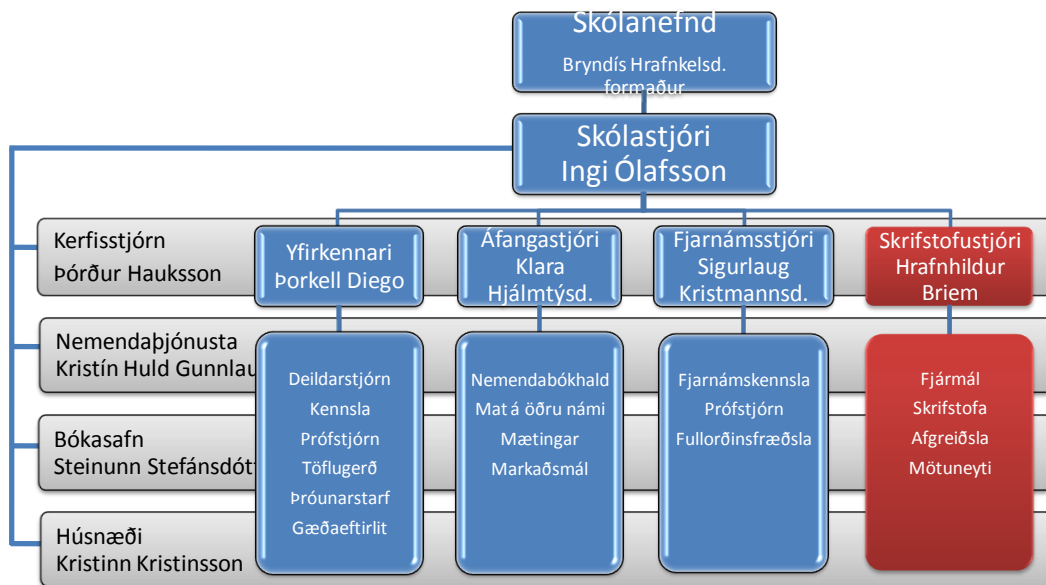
Skólanefnd
Bryndís Hrafnkelsd. formaður

Skólastjóri
Ingi Ólafsson

Kerfisstjórn
Þórður Hauksson

Yfirkennari
Þorkell Diego

Áfangastjóri
Klara Hjálmtýsd.

Fjarnámsstjóri
Sigurlaug Kristmannsd.

Skrifstofustjóri
Hrafnhildur Briem

Nemendaþjónusta
Kristín Huld Gunnlau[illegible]

Deildarstjórn
Kennsla
Prófstjórn
Töflugerð
Þróunarstarf
Gæðaeftirlit

Nemendabókhald
Mat á öðru námi
Mætingar
Markaðsmál

Fjarnámskennsla
Prófstjórn
Fullorðinsfræðsla

Fjármál
Skrifstofa
Afgreiðsla
Mötuneyti

Bókasafn
Steinunn Stefánsdótt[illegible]

Húsnæði
Kristinn Kristinsson